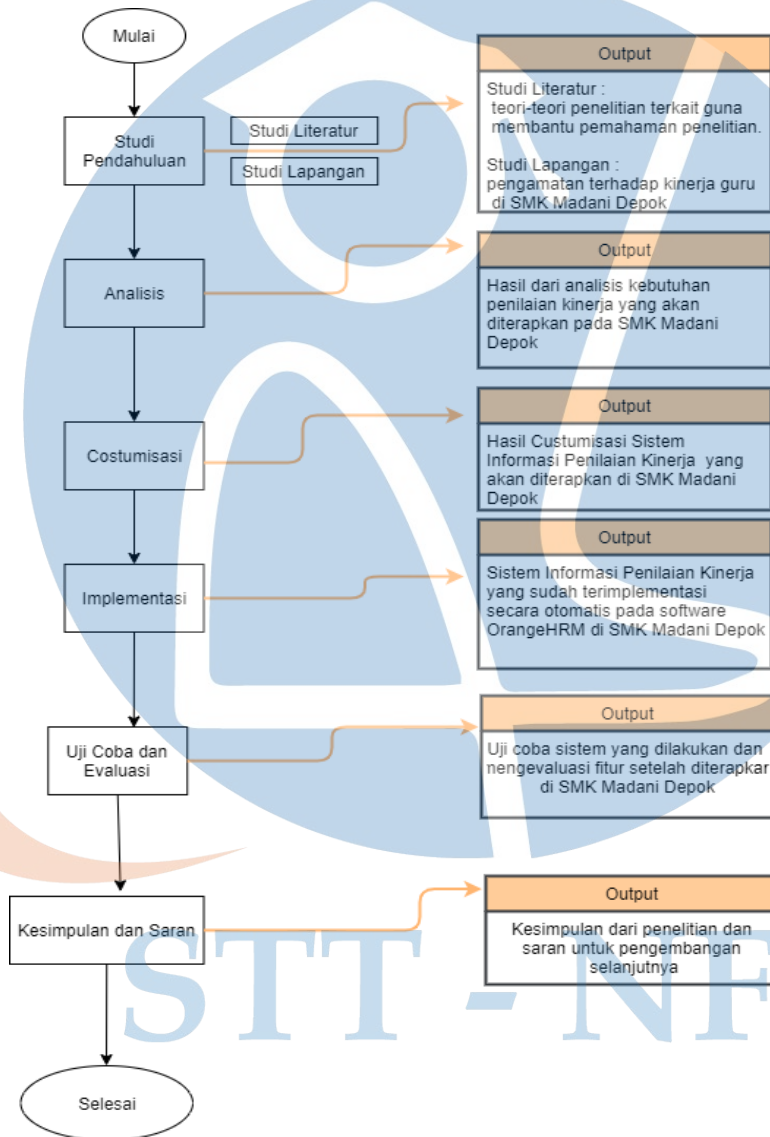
Mulai

Studi Pendahuluan

Studi Literatur

Studi Lapangan

Output

Studi Literatur : teori-teori penelitian terkait guna membantu pemahaman penelitian.

Studi Lapangan : pengamatan terhadap kinerja guru di SMK Madani Depok

Analisis

Output

Hasil dari analisis kebutuhan penilaian kinerja yang akan diterapkan pada SMK Madani Depok

Costumisasi

Output

Hasil Custumisasi Sistem Informasi Penilaian Kinerja yang akan diterapkan di SMK Madani Depok

Implementasi

Output

Sistem Informasi Penilaian Kinerja yang sudah terimplementasi secara otomatis pada software OrangeHRM di SMK Madani Depok

Uji Coba dan Evaluasi

Output

Uji coba sistem yang dilakukan dan nengevaluasi fitur setelah diterapkar di SMK Madani Depok

Kesimpulan dan Saran

Output

Kesimpulan dari penelitian dan saran untuk pengembangan selanjutnya

Selesai

STT - NF